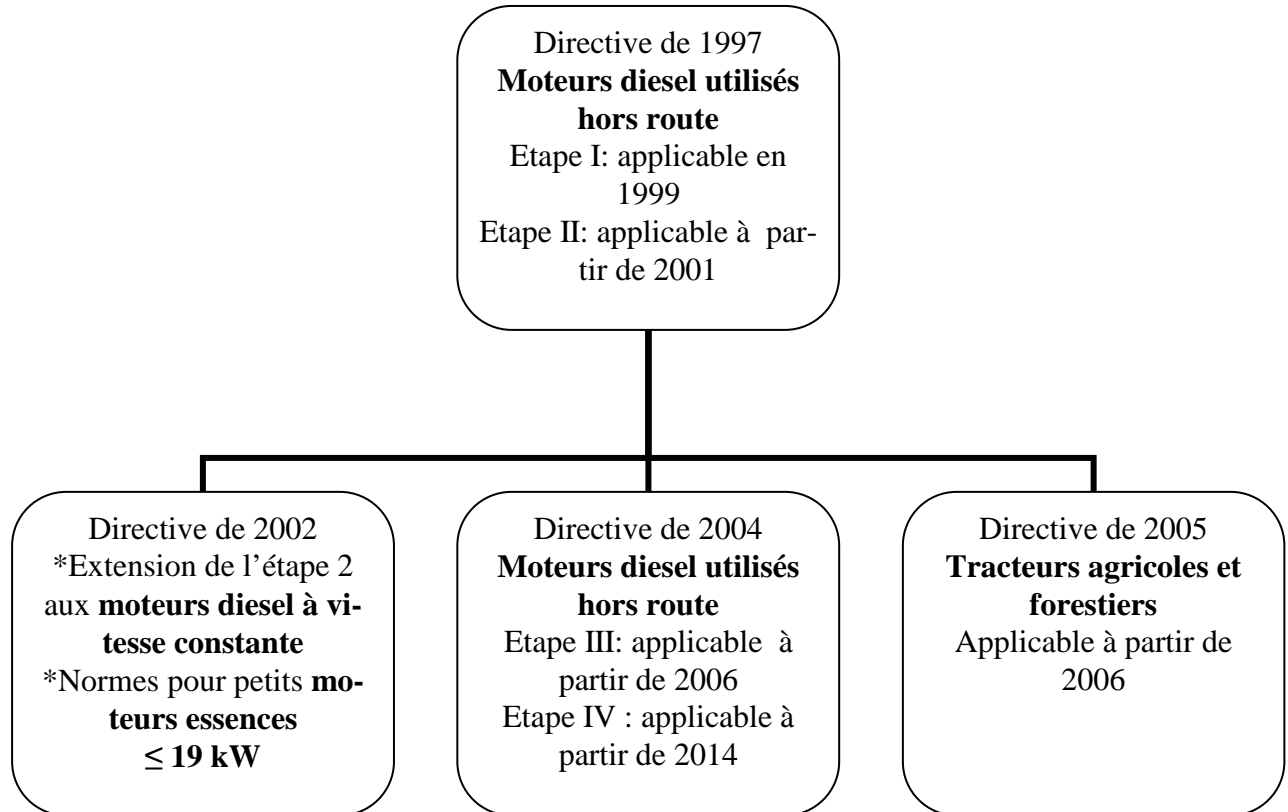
Directive de 1997
Moteurs diesel utilisés hors route
Etape I: applicable en 1999
Etape II: applicable à partir de 2001

Directive de 2002
*Extension de l'étape 2 aux moteurs diesel à vitesse constante
*Normes pour petits moteurs essences $\leq$ 19 kW

Directive de 2004
Moteurs diesel utilisés hors route
Etape III: applicable à partir de 2006
Etape IV : applicable à partir de 2014

Directive de 2005
Tracteurs agricoles et forestiers
Applicable à partir de 2006